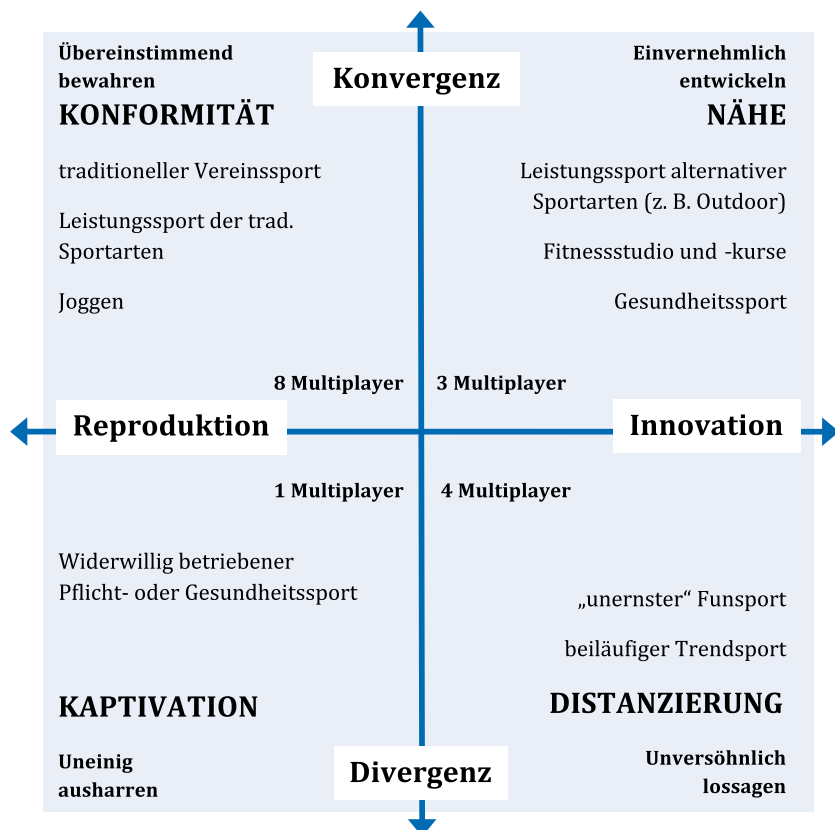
Übereinstimmend bewahren
KONFORMITÄT

Konvergenz

Einvernehmlich entwickeln
NÄHE

traditioneller Vereinssport

Leistungssport der trad. Sportarten

Joggen

Leistungssport alternativer Sportarten (z. B. Outdoor)

Fitnessstudio und -kurse

Gesundheitssport

8 Multiplayer

3 Multiplayer

Reproduktion

Innovation

1 Multiplayer

4 Multiplayer

Widerwillig betriebener Pflicht- oder Gesundheitssport

„unernster“ Funsport

beiläufiger Trendsport

KAPTIVATION

DISTANZIERUNG

Uneinig ausharren

Divergenz

Unversöhnlich lossagen